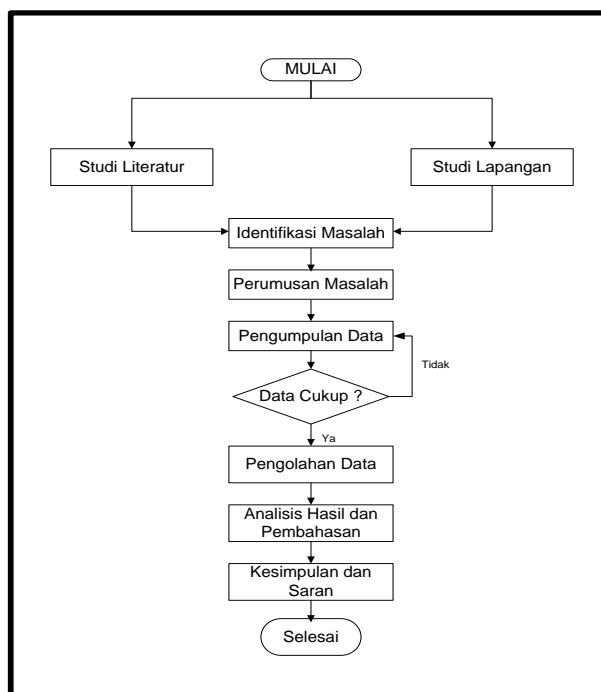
MULAI

Studi Literatur

Studi Lapangan

Identifikasi Masalah

Perumusan Masalah

Pengumpulan Data

Tidak

Data Cukup ?

Ya

Pengolahan Data

Analisis Hasil dan Pembahasan

Kesimpulan dan Saran

Selesai